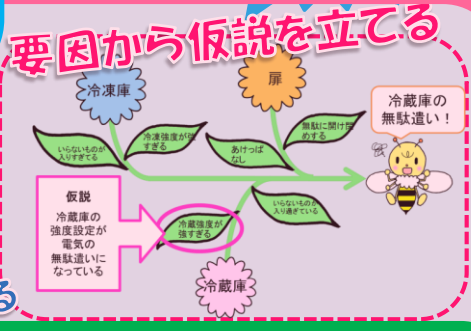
要因から仮説を立てる

冷凍庫

扉

冷蔵庫の無駄遣い！

いらないものが入りすぎている

冷凍強度が強すぎる

あけっぱなし

無駄に開け閉めする

仮説

冷蔵庫の強度設定が電気の無駄遣いになっている

冷蔵強度が強すぎる

いらないものが入りすぎている

冷蔵庫

る